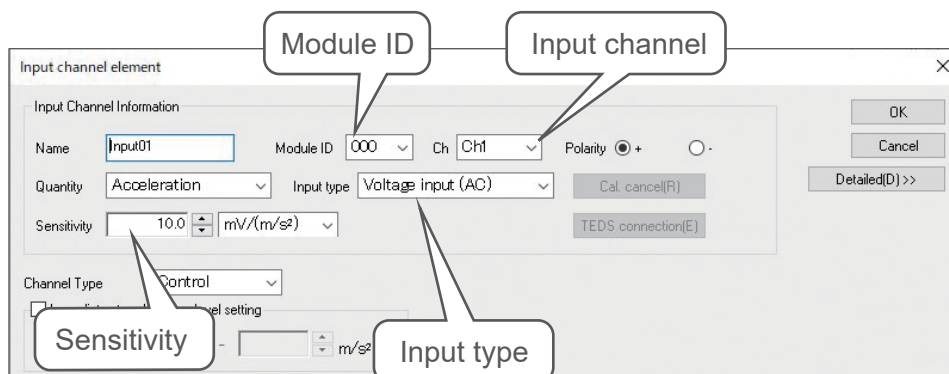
Module ID

Input channel

Input channel element

×

Input Channel Information

Name Input01

Module ID 000

Ch Ch1

Polarity + -

OK

Cancel

Detailed(D) >>

Quantity Acceleration

Input type Voltage input (AC)

Cal. cancel(R)

Sensitivity 10.0 mV/(m/s²)

TEDS connection(E)

Channel Type Control

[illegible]el setting

- m/s²

Sensitivity

Input type